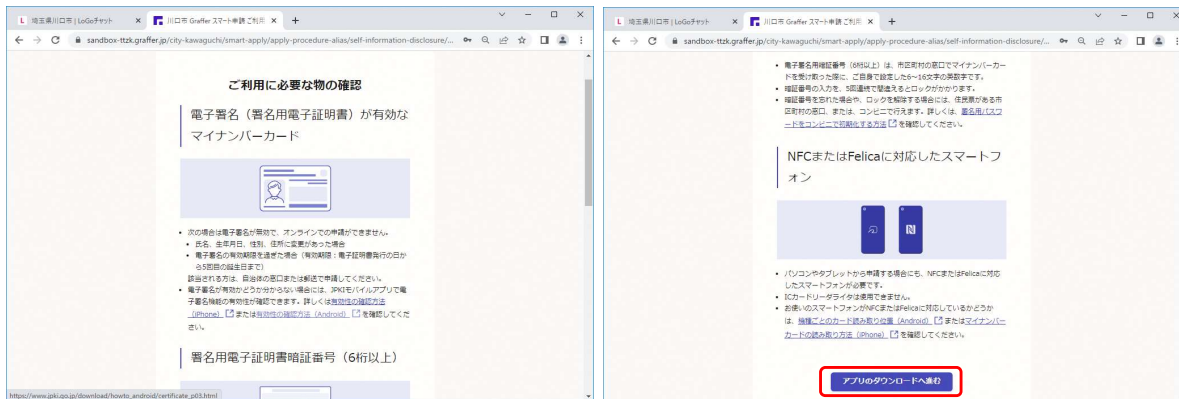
L 埼玉県川口市 | LoGoチャット × 川口市 Graffer スマート申請 ご利用 × +

sandbox-ttzk.graffer.jp/city-kawaguchi/smart-apply/apply-procedure-alias/self-information-disclosure/...

ご利用に必要な物の確認

電子署名（署名用電子証明書）が有効なマイナンバーカード

• 次の場合は電子署名が無効で、オンラインでの申請ができません。
• 氏名、生年月日、住所、性別に変更があった場合
• 電子署名の有効期限を過ぎた場合（有効期限：電子証明書発行の日から5回目の誕生日まで）
該当される方は、自治体の窓口または郵送で申請してください。
• 電子署名が有効かどうか分からない場合には、JPKIモバイルアプリで電子署名機能の有効性が確認できます。詳しくは有効性の確認方法（iPhone）または有効性の確認方法（Android）を確認してください。

署名用電子証明書暗証番号（6桁以上）

https://www.jpki.go.jp/download/howto_android/certificate_p03.html

L 埼玉県川口市 | LoGoチャット × 川口市 Graffer スマート申請 ご利用 × +

sandbox-ttzk.graffer.jp/city-kawaguchi/smart-apply/apply-procedure-alias/self-information-disclosure/...

• 電子署名用暗証番号（6桁以上）は、市区町村の窓口でマイナンバーカードを受け取った際に、ご自身で設定した6〜16文字の英数字です。
• 暗証番号の入力を、5回連続で間違えるとロックがかかります。
• 暗証番号を忘れた場合や、ロックを解除する場合には、住民票がある市区町村の窓口、または、コンビニで行えます。詳しくは、署名用パスワードをコンビニで初期化する方法を確認してください。

NFCまたはFelicaに対応したスマートフォン

• パソコンやタブレットから申請する場合にも、NFCまたはFelicaに対応したスマートフォンが必要です。
• ICカードリーダライタは使用できません。
• お使いのスマートフォンがNFCまたはFelicaに対応しているかどうかは、機種ごとのカード読み取り位置（Android）またはマイナンバーカードの読み取り方法（iPhone）を確認してください。

アプリのダウンロードへ進む